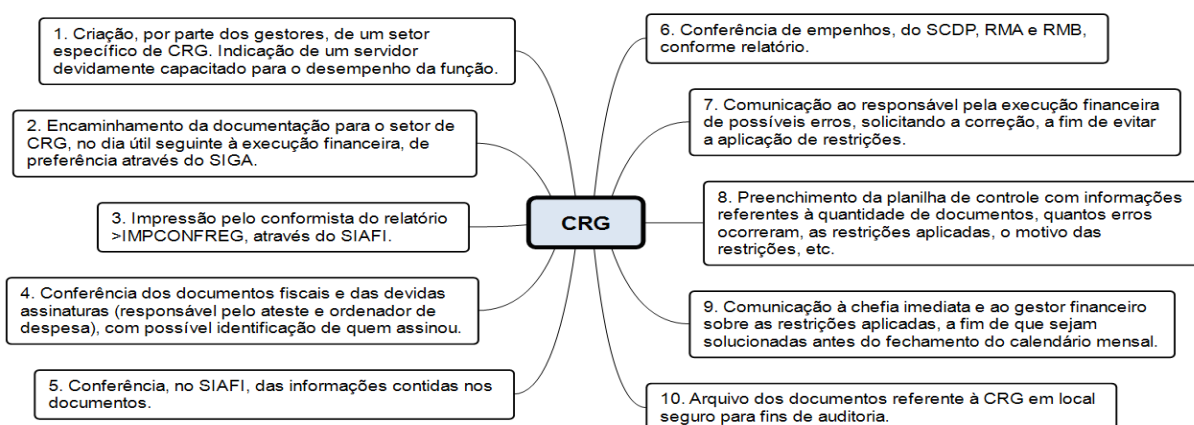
CRG

1. Criação, por parte dos gestores, de um setor específico de CRG. Indicação de um servidor devidamente capacitado para o desempenho da função.

2. Encaminhamento da documentação para o setor de CRG, no dia útil seguinte à execução financeira, de preferência através do SIGA.

3. Impressão pelo conformista do relatório >IMPCONFREG, através do SIAFI.

4. Conferência dos documentos fiscais e das devidas assinaturas (responsável pelo ateste e ordenador de despesa), com possível identificação de quem assinou.

5. Conferência, no SIAFI, das informações contidas nos documentos.

6. Conferência de empenhos, do SCDP, RMA e RMB, conforme relatório.

7. Comunicação ao responsável pela execução financeira de possíveis erros, solicitando a correção, a fim de evitar a aplicação de restrições.

8. Preenchimento da planilha de controle com informações referentes à quantidade de documentos, quantos erros ocorreram, as restrições aplicadas, o motivo das restrições, etc.

9. Comunicação à chefia imediata e ao gestor financeiro sobre as restrições aplicadas, a fim de que sejam solucionadas antes do fechamento do calendário mensal.

10. Arquivo dos documentos referente à CRG em local seguro para fins de auditoria.